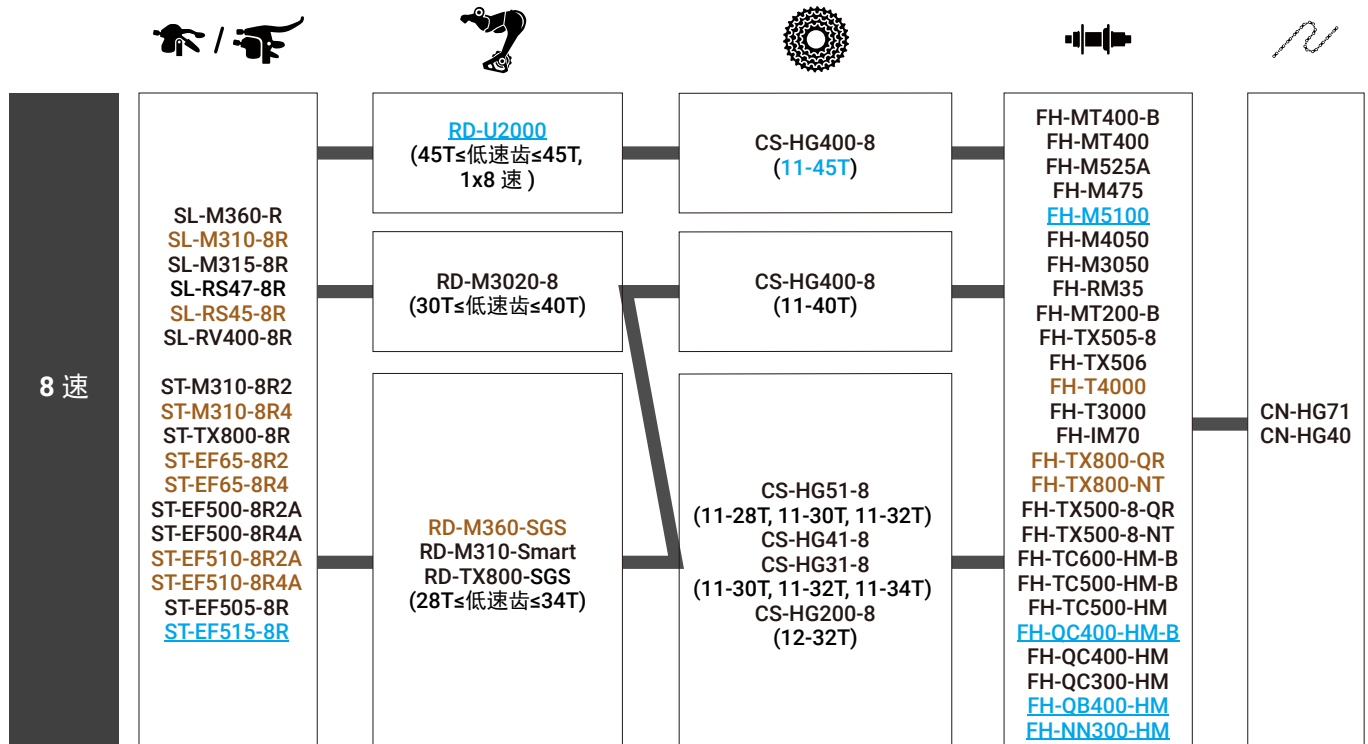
8 速

SL-M360-R
SL-M310-8R
SL-M315-8R
SL-RS47-8R
SL-RS45-8R
SL-RV400-8R

ST-M310-8R2
ST-M310-8R4
ST-TX800-8R
ST-EF65-8R2
ST-EF65-8R4
ST-EF500-8R2A
ST-EF500-8R4A
ST-EF510-8R2A
ST-EF510-8R4A
ST-EF505-8R
ST-EF515-8R

RD-U2000
(45T≤低速齿≤45T, 1x8 速 )

RD-M3020-8
(30T≤低速齿≤40T)

RD-M360-SGS
RD-M310-Smart
RD-TX800-SGS
(28T≤低速齿≤34T)

CS-HG400-8
(11-45T)

CS-HG400-8
(11-40T)

CS-HG51-8
(11-28T, 11-30T, 11-32T)
CS-HG41-8
CS-HG31-8
(11-30T, 11-32T, 11-34T)
CS-HG200-8
(12-32T)

FH-MT400-B
FH-MT400
FH-M525A
FH-M475
FH-M5100
FH-M4050
FH-M3050
FH-RM35
FH-MT200-B
FH-TX505-8
FH-TX506
FH-T4000
FH-T3000
FH-IM70
FH-TX800-QR
FH-TX800-NT
FH-TX500-8-QR
FH-TX500-8-NT
FH-TC600-HM-B
FH-TC500-HM-B
FH-TC500-HM
FH-QC400-HM-B
FH-QC400-HM
FH-QC300-HM
FH-QB400-HM
FH-NN300-HM

CN-HG71
CN-HG40